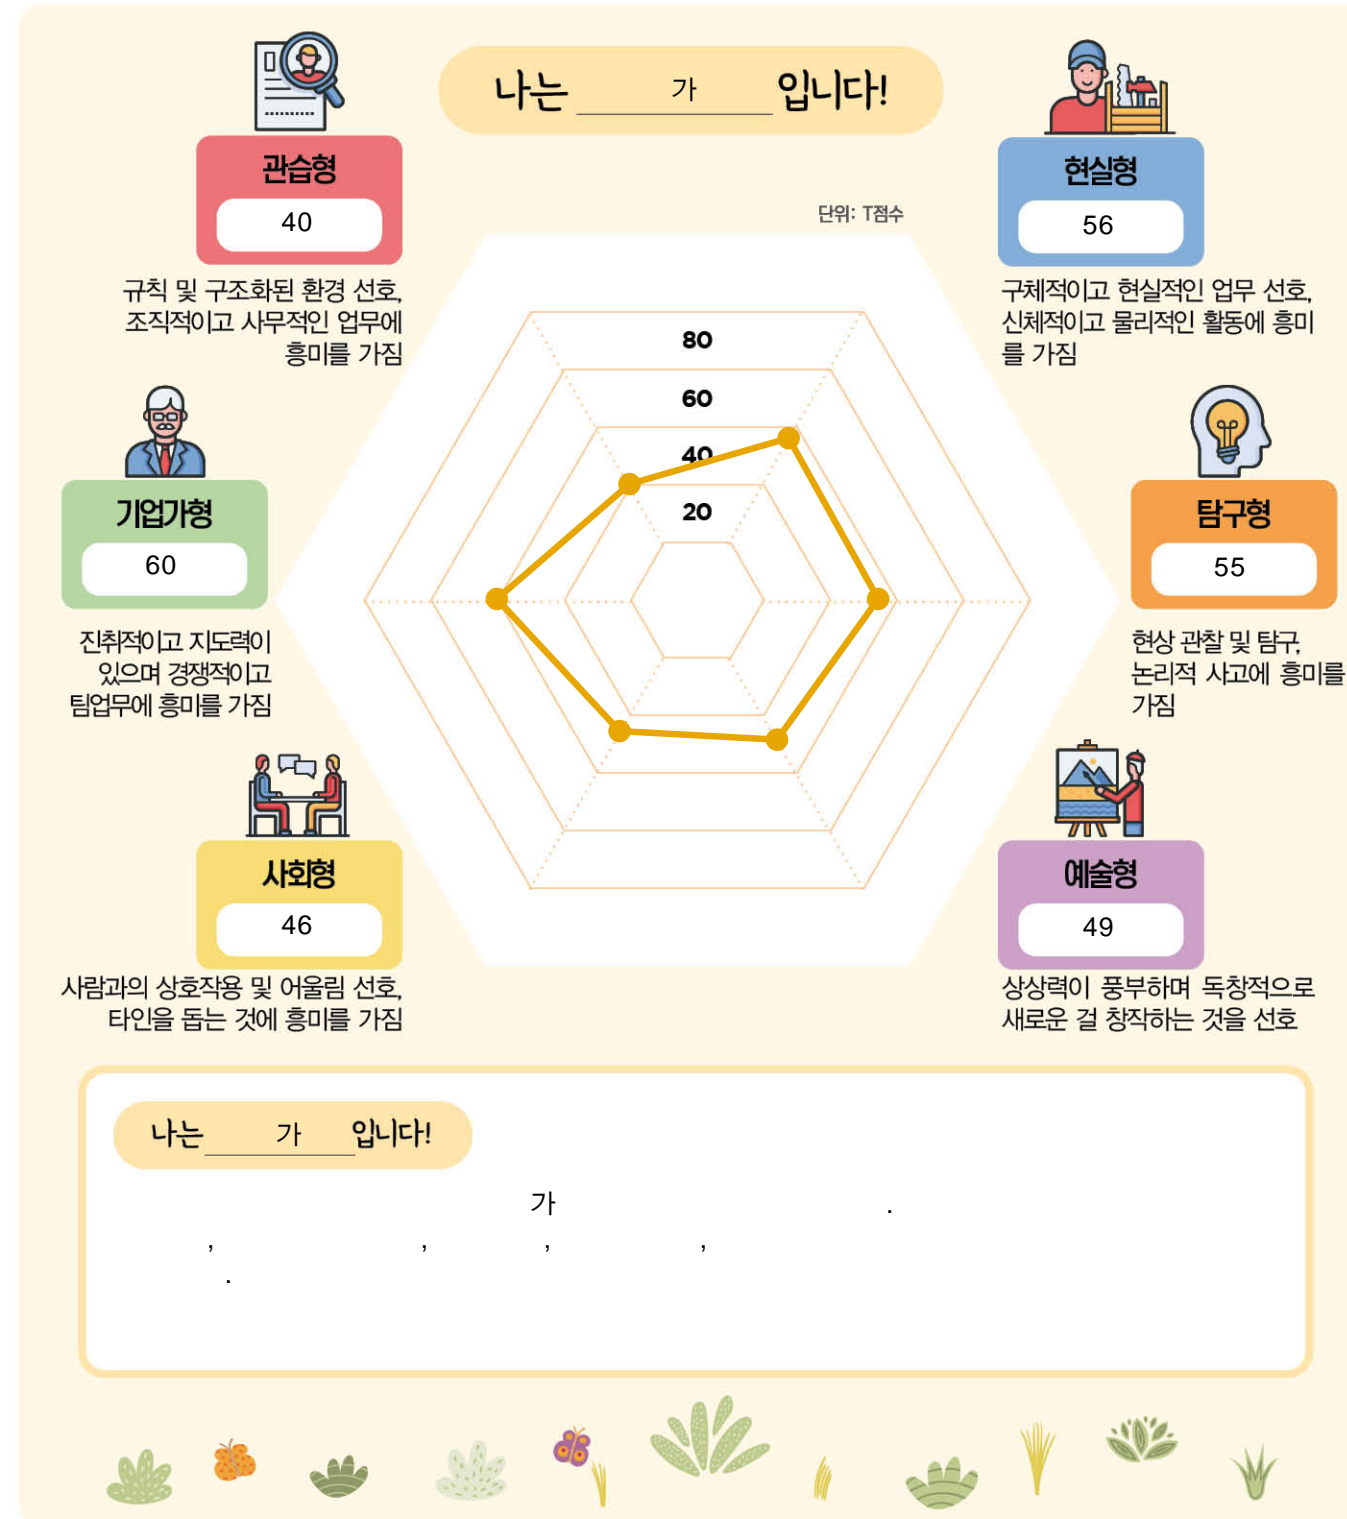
나는 가 입니다!

관습형
40
규칙 및 구조화된 환경 선호, 조직적이고 사무적인 업무에 흥미를 가짐

현실형
56
구체적이고 현실적인 업무 선호, 신체적이고 물리적인 활동에 흥미를 가짐

단위: T점수

80
60
40
20

기업가형
60
진취적이고 지도력이 있으며 경쟁적이고 팀업무에 흥미를 가짐

탐구형
55
현상 관찰 및 탐구, 논리적 사고에 흥미를 가짐

사회형
46
사람과의 상호작용 및 어울림 선호, 타인을 돕는 것에 흥미를 가짐

예술형
49
상상력이 풍부하며 독창적으로 새로운 걸 창작하는 것을 선호

나는 가 입니다!

가 .
, , , ,
.